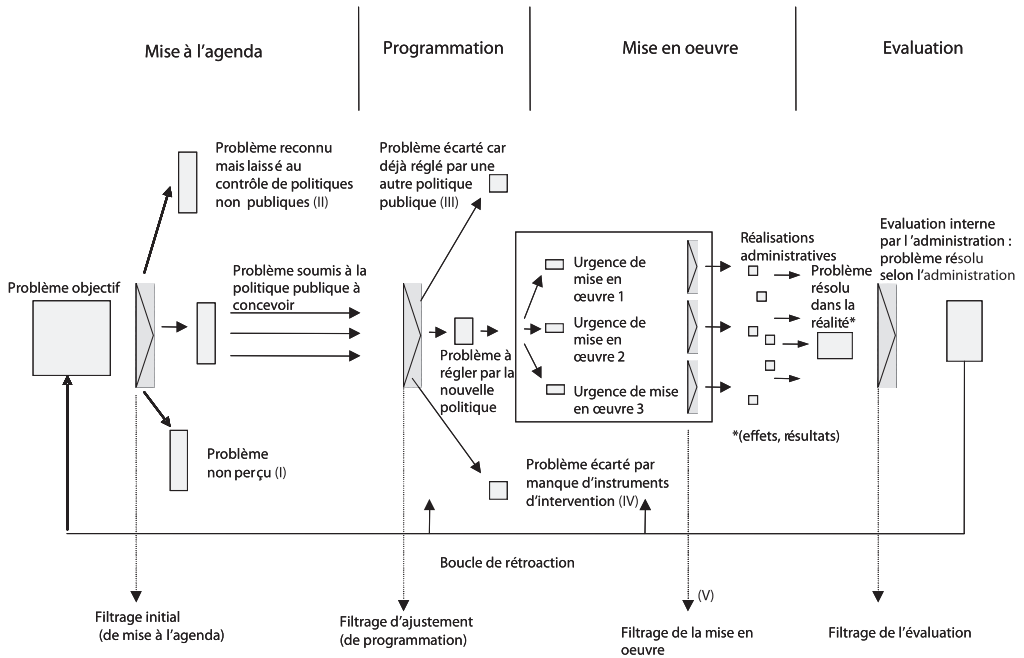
Mise à l'agenda

Programmation

Mise en oeuvre

Evaluation

Problème reconnu mais laissé au contrôle de politiques non publiques (II)

Problème écarté car déjà réglé par une autre politique publique (III)

Problème objectif

Problème soumis à la politique publique à concevoir

Problème à régler par la nouvelle politique

Urgence de mise en œuvre 1

Urgence de mise en œuvre 2

Urgence de mise en œuvre 3

Réalisations administratives

Problème résolu dans la réalité*

*(effets, résultats)

Evaluation interne par l'administration : problème résolu selon l'administration

Problème non perçu (I)

Problème écarté par manque d'instruments d'intervention (IV)

Boucle de rétroaction

(V)

Filtrage initial (de mise à l'agenda)

Filtrage d'ajustement (de programmation)

Filtrage de la mise en oeuvre

Filtrage de l'évaluation